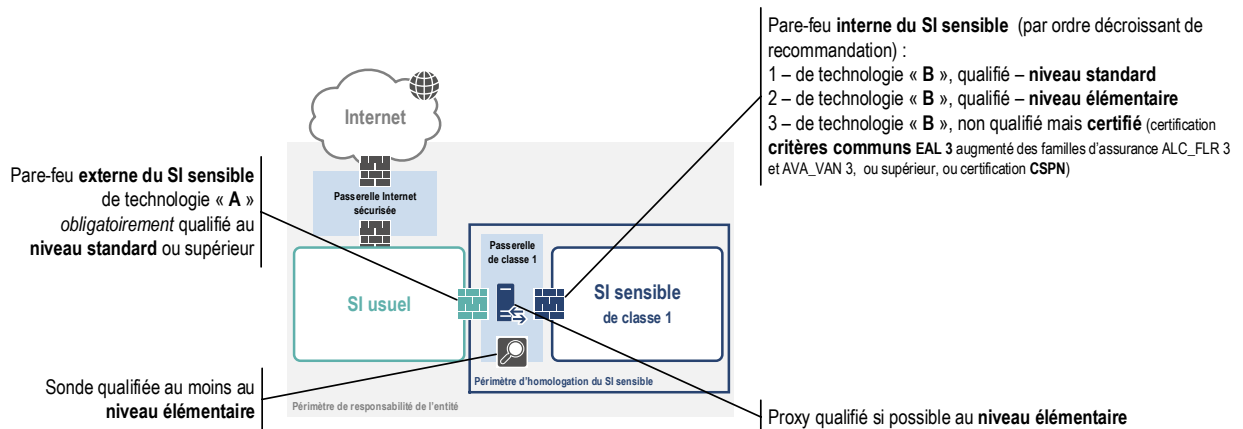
Pare-feu **interne du SI sensible** (par ordre décroissant de recommandation) :
1 – de technologie « **B** », qualifié – **niveau standard**
2 – de technologie « **B** », qualifié – **niveau élémentaire**
3 – de technologie « **B** », non qualifié mais **certifié** (certification **critères communs EAL 3** augmenté des familles d'assurance ALC_FLR 3 et AVA_VAN 3, ou supérieur, ou certification **CSPN**)

Internet

Passerelle Internet sécurisée

Pare-feu **externe du SI sensible** de technologie « **A** » *obligatoirement* qualifié au **niveau standard** ou supérieur

Passerelle de classe 1

SI usuel

SI sensible de classe 1

Périmètre d'homologation du SI sensible

Sonde qualifiée au moins au **niveau élémentaire**

Périmètre de responsabilité de l'entité

Proxy qualifié si possible au **niveau élémentaire**